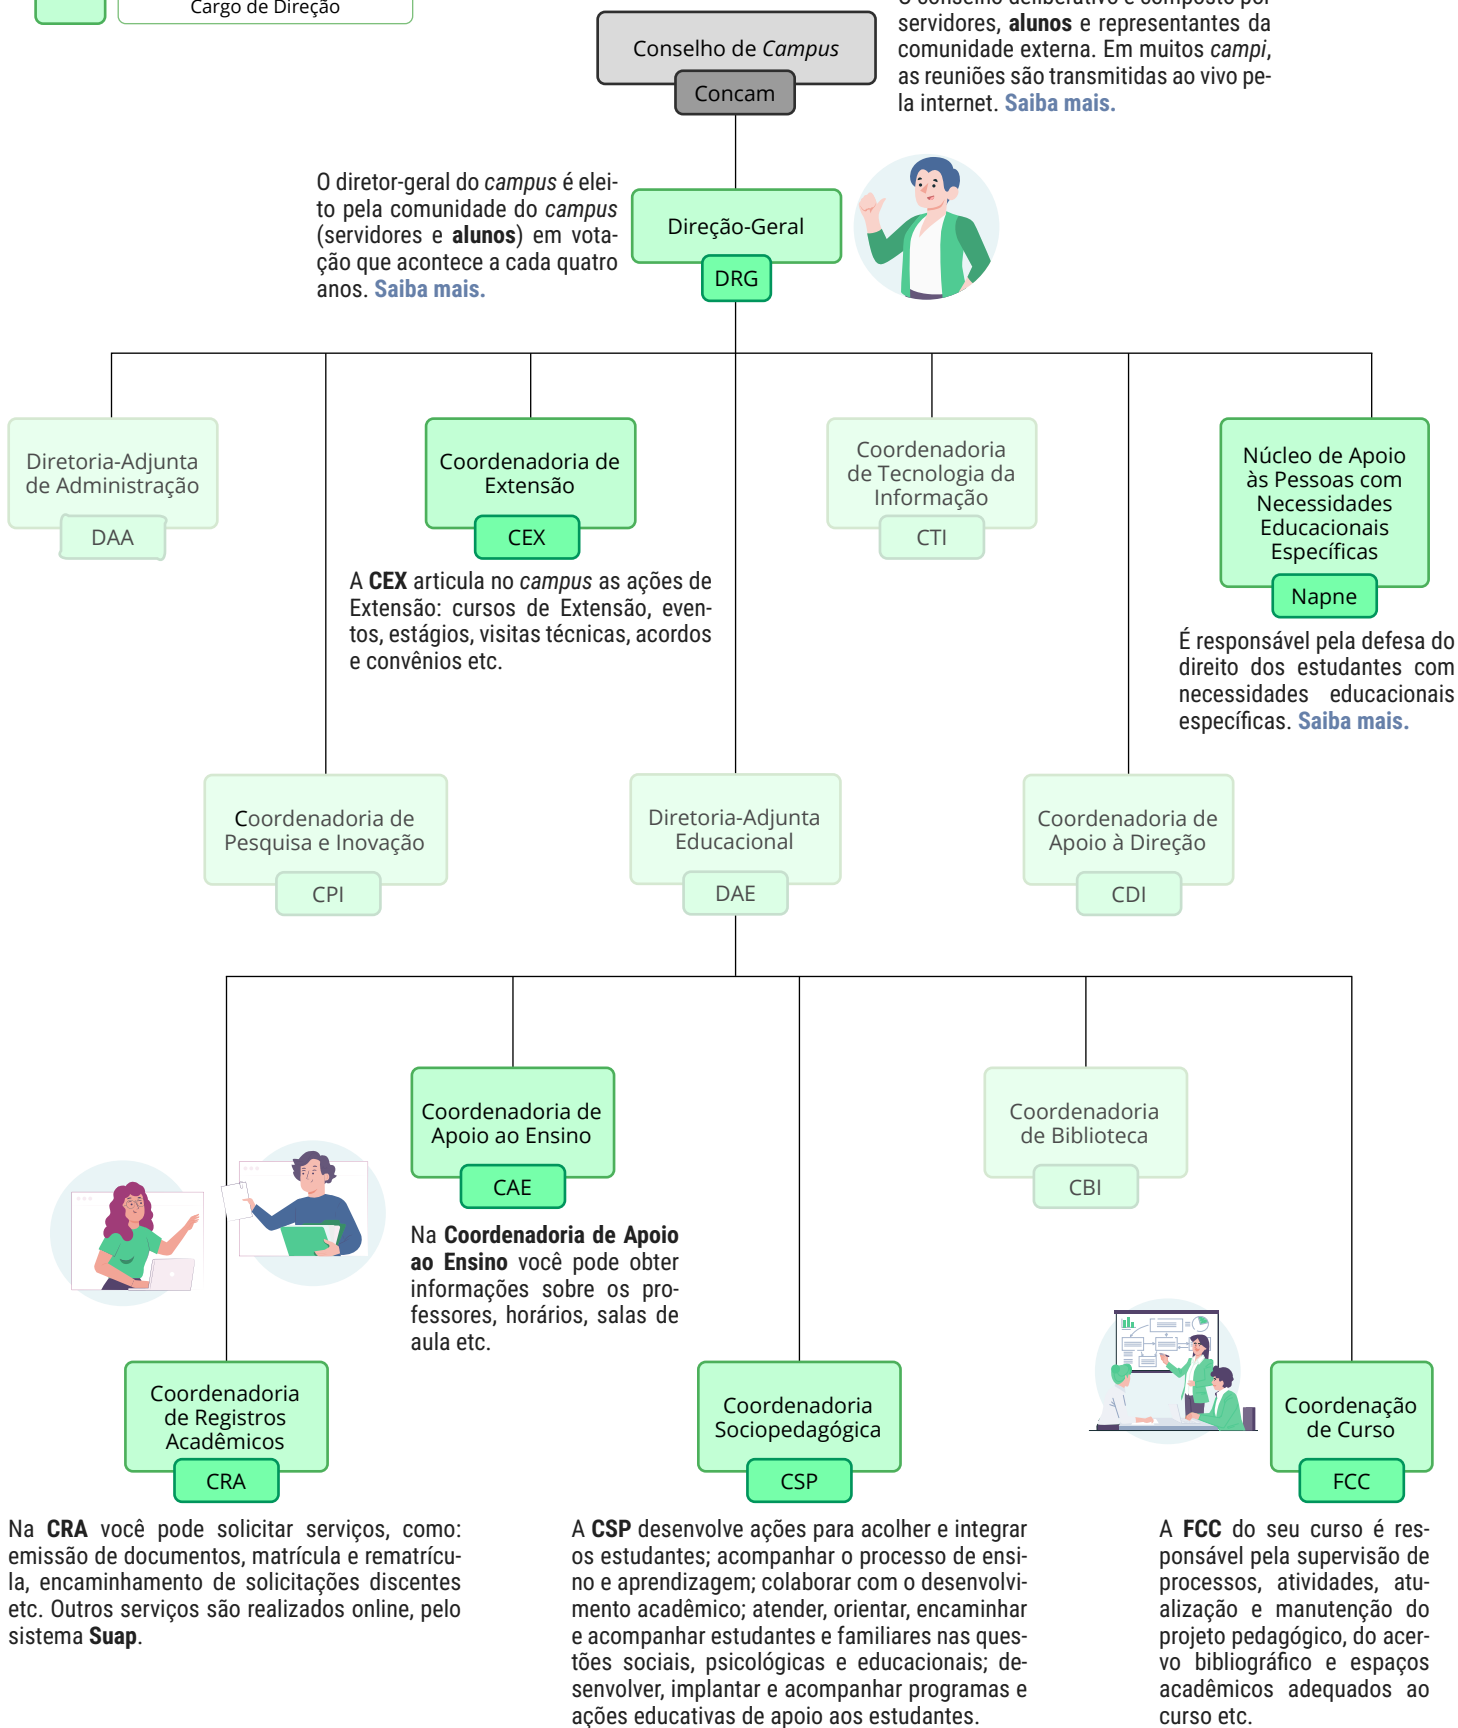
Cargo de Direção

Conselho de *Campus*
Concam

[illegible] servidores, **alunos** e representantes da comunidade externa. Em muitos *campi*, as reuniões são transmitidas ao vivo pela internet. **Saiba mais.**

O diretor-geral do *campus* é eleito pela comunidade do *campus* (servidores e **alunos**) em votação que acontece a cada quatro anos. **Saiba mais.**

Direção-Geral
DRG

Diretoria-Adjunta de Administração
DAA

Coordenadoria de Extensão
CEX

A **CEX** articula no *campus* as ações de Extensão: cursos de Extensão, eventos, estágios, visitas técnicas, acordos e convênios etc.

Coordenadoria de Tecnologia da Informação
CTI

Núcleo de Apoio às Pessoas com Necessidades Educacionais Específicas
Napne

É responsável pela defesa do direito dos estudantes com necessidades educacionais específicas. **Saiba mais.**

Coordenadoria de Pesquisa e Inovação
CPI

Diretoria-Adjunta Educacional
DAE

Coordenadoria de Apoio à Direção
CDI

Coordenadoria de Apoio ao Ensino
CAE

Na **Coordenadoria de Apoio ao Ensino** você pode obter informações sobre os professores, horários, salas de aula etc.

Coordenadoria de Biblioteca
CBI

Coordenadoria de Registros Acadêmicos
CRA

Coordenadoria Sociopedagógica
CSP

Coordenação de Curso
FCC

Na **CRA** você pode solicitar serviços, como: emissão de documentos, matrícula e rematrícula, encaminhamento de solicitações discentes etc. Outros serviços são realizados online, pelo sistema **Suap**.

A **CSP** desenvolve ações para acolher e integrar os estudantes; acompanhar o processo de ensino e aprendizagem; colaborar com o desenvolvimento acadêmico; atender, orientar, encaminhar e acompanhar estudantes e familiares nas questões sociais, psicológicas e educacionais; desenvolver, implantar e acompanhar programas e ações educativas de apoio aos estudantes.

A **FCC** do seu curso é responsável pela supervisão de processos, atividades, atualização e manutenção do projeto pedagógico, do acervo bibliográfico e espaços acadêmicos adequados ao curso etc.